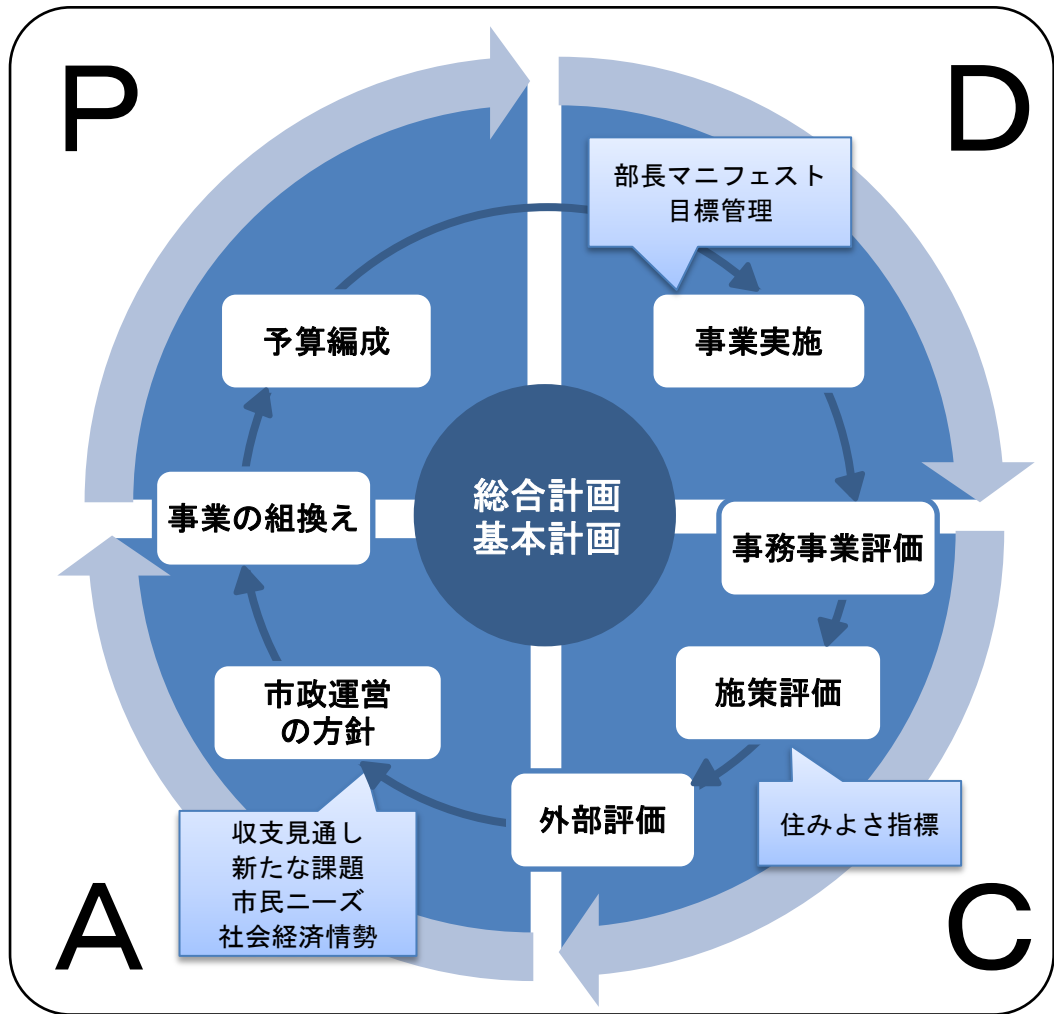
P

D

部長マニフェスト
目標管理

予算編成

事業実施

総合計画
基本計画

事業の組換え

事務事業評価

施策評価

市政運営
の方針

外部評価

住みよさ指標

収支見通し
新たな課題
市民ニーズ
社会経済情勢

A

C